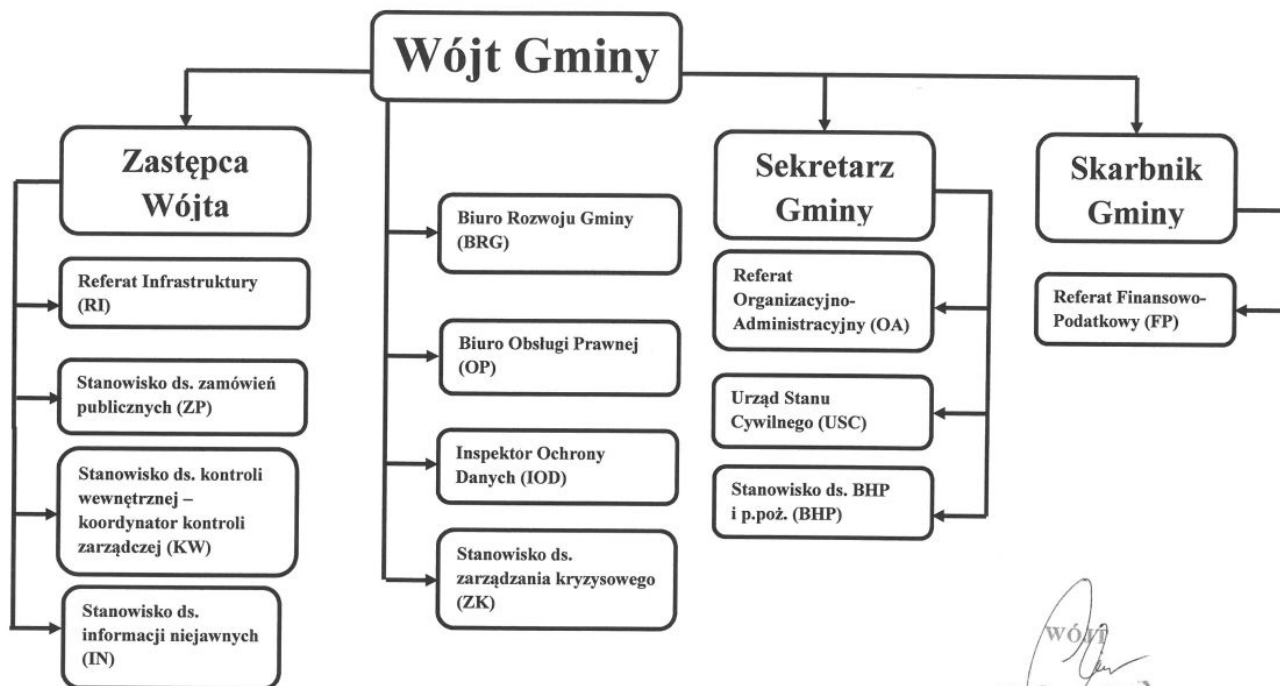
Wójt Gminy

Zastępca Wójta

Referat Infrastruktury (RI)

Stanowisko ds. zamówień publicznych (ZP)

Stanowisko ds. kontroli wewnętrznej – koordynator kontroli zarządczej (KW)

Stanowisko ds. informacji niejawnych (IN)

Biuro Rozwoju Gminy (BRG)

Biuro Obsługi Prawnej (OP)

Inspektor Ochrony Danych (IOD)

Stanowisko ds. zarządzania kryzysowego (ZK)

Sekretarz Gminy

Referat Organizacyjno-Administracyjny (OA)

Urząd Stanu Cywilnego (USC)

Stanowisko ds. BHP i p.poż. (BHP)

Skarbnik Gminy

Referat Finansowo-Podatkowy (FP)

WÓJT
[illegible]